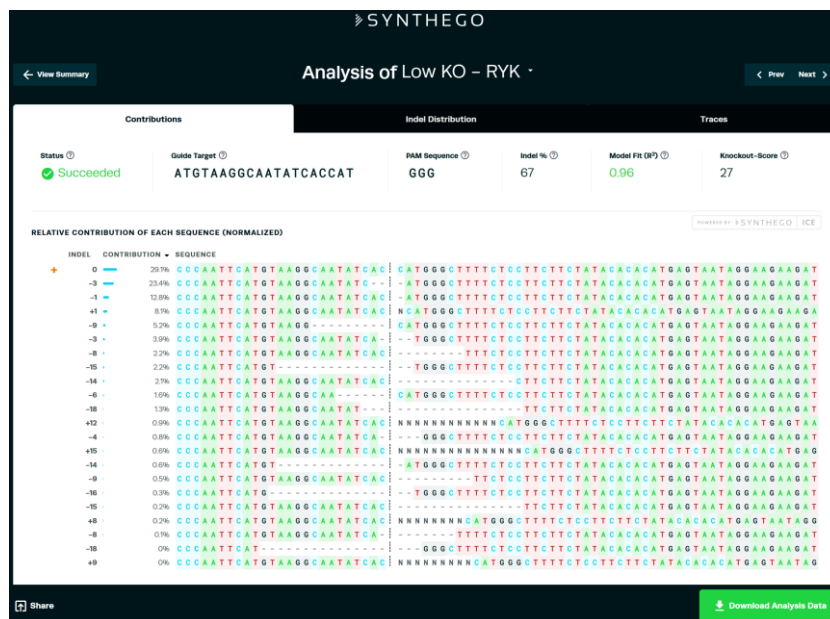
SYNTHEGO

← View Summary

Analysis of Low KO – RYK ˅

< Prev Next >

Contributions

Indel Distribution

Traces

Status ⓘ
Succeeded

Guide Target ⓘ
ATGTAAGGCAATATCACCAT

PAM Sequence ⓘ
GGG

Indel % ⓘ
67

Model Fit ($R^2$) ⓘ
0.96

Knockout-Score ⓘ
27

POWERED BY SYNTHEGO ICE

RELATIVE CONTRIBUTION OF EACH SEQUENCE (NORMALIZED)

| INDEL | CONTRIBUTION | SEQUENCE |
|---|---|---|
| 0 | 29.1% | CCCAATTCATGTAAGGCAATATCAC CATGGGCTTTTCTCCTTCTTCTATACACACATGAGTAATAGGAAGAAGAT |
| -3 | 23.4% | CCCAATTCATGTAAGGCAATATC-- -ATGGGCTTTTCTCCTTCTTCTATACACACATGAGTAATAGGAAGAAGAT |
| -1 | 12.8% | CCCAATTCATGTAAGGCAATATCAC -ATGGGCTTTTCTCCTTCTTCTATACACACATGAGTAATAGGAAGAAGAT |
| +1 | 8.1% | CCCAATTCATGTAAGGCAATATCAC NCATGGGCTTTTCTCCTTCTTCTATACACACATGAGTAATAGGAAGAAGA |
| -9 | 5.2% | CCCAATTCATGTAAGG--------- CATGGGCTTTTCTCCTTCTTCTATACACACATGAGTAATAGGAAGAAGAT |
| -3 | 3.9% | CCCAATTCATGTAAGGCAATATCA- --TGGGCTTTTCTCCTTCTTCTATACACACATGAGTAATAGGAAGAAGAT |
| -8 | 2.2% | CCCAATTCATGTAAGGCAATATCAC --------TTTCTCCTTCTTCTATACACACATGAGTAATAGGAAGAAGAT |
| -15 | 2.2% | CCCAATTCATGT------------- --TGGGCTTTTCTCCTTCTTCTATACACACATGAGTAATAGGAAGAAGAT |
| -14 | 2.1% | CCCAATTCATGTAAGGCAATATCAC -------------CTTCTTCTATACACACATGAGTAATAGGAAGAAGAT |
| -6 | 1.6% | CCCAATTCATGTAAGGCAA------ CATGGGCTTTTCTCCTTCTTCTATACACACATGAGTAATAGGAAGAAGAT |
| -18 | 1.3% | CCCAATTCATGTAAGGCAATAT--- ----------TTCTTCTATACACACATGAGTAATAGGAAGAAGAT |
| +12 | 0.9% | CCCAATTCATGTAAGGCAATATCAC NNNNNNNNNNNNCATGGGCTTTTCTCCTTCTTCTATACACACATGAGTAA |
| -4 | 0.8% | CCCAATTCATGTAAGGCAATATCA- ---GGGCTTTTCTCCTTCTTCTATACACACATGAGTAATAGGAAGAAGAT |
| +15 | 0.6% | CCCAATTCATGTAAGGCAATATCAC NNNNNNNNNNNNNNNCATGGGCTTTTCTCCTTCTTCTATACACACATGAG |
| -14 | 0.6% | CCCAATTCATGT------------- -ATGGGCTTTTCTCCTTCTTCTATACACACATGAGTAATAGGAAGAAGAT |
| -9 | 0.5% | CCCAATTCATGTAAGGCAATATCAC ---------TTCTCCTTCTTCTATACACACATGAGTAATAGGAAGAAGAT |
| -16 | 0.3% | CCCAATTCATG-------------- --TGGGCTTTTCTCCTTCTTCTATACACACATGAGTAATAGGAAGAAGAT |
| -15 | 0.2% | CCCAATTCATGTAAGGCAATATCAC ---------------TTCTTCTATACACACATGAGTAATAGGAAGAAGAT |
| +8 | 0.2% | CCCAATTCATGTAAGGCAATATCAC NNNNNNNNCATGGGCTTTTCTCCTTCTTCTATACACACATGAGTAATAGG |
| -8 | 0.1% | CCCAATTCATGTAAGGCAATATCA- -------TTTTCTCCTTCTTCTATACACACATGAGTAATAGGAAGAAGAT |
| -18 | 0% | CCCAATTCAT--------------- ---GGGCTTTTCTCCTTCTTCTATACACACATGAGTAATAGGAAGAAGAT |
| +9 | 0% | CCCAATTCATGTAAGGCAATATCAC NNNNNNNNNCATGGGCTTTTCTCCTTCTTCTATACACACATGAGTAATAG |

Share

Download Analysis Data